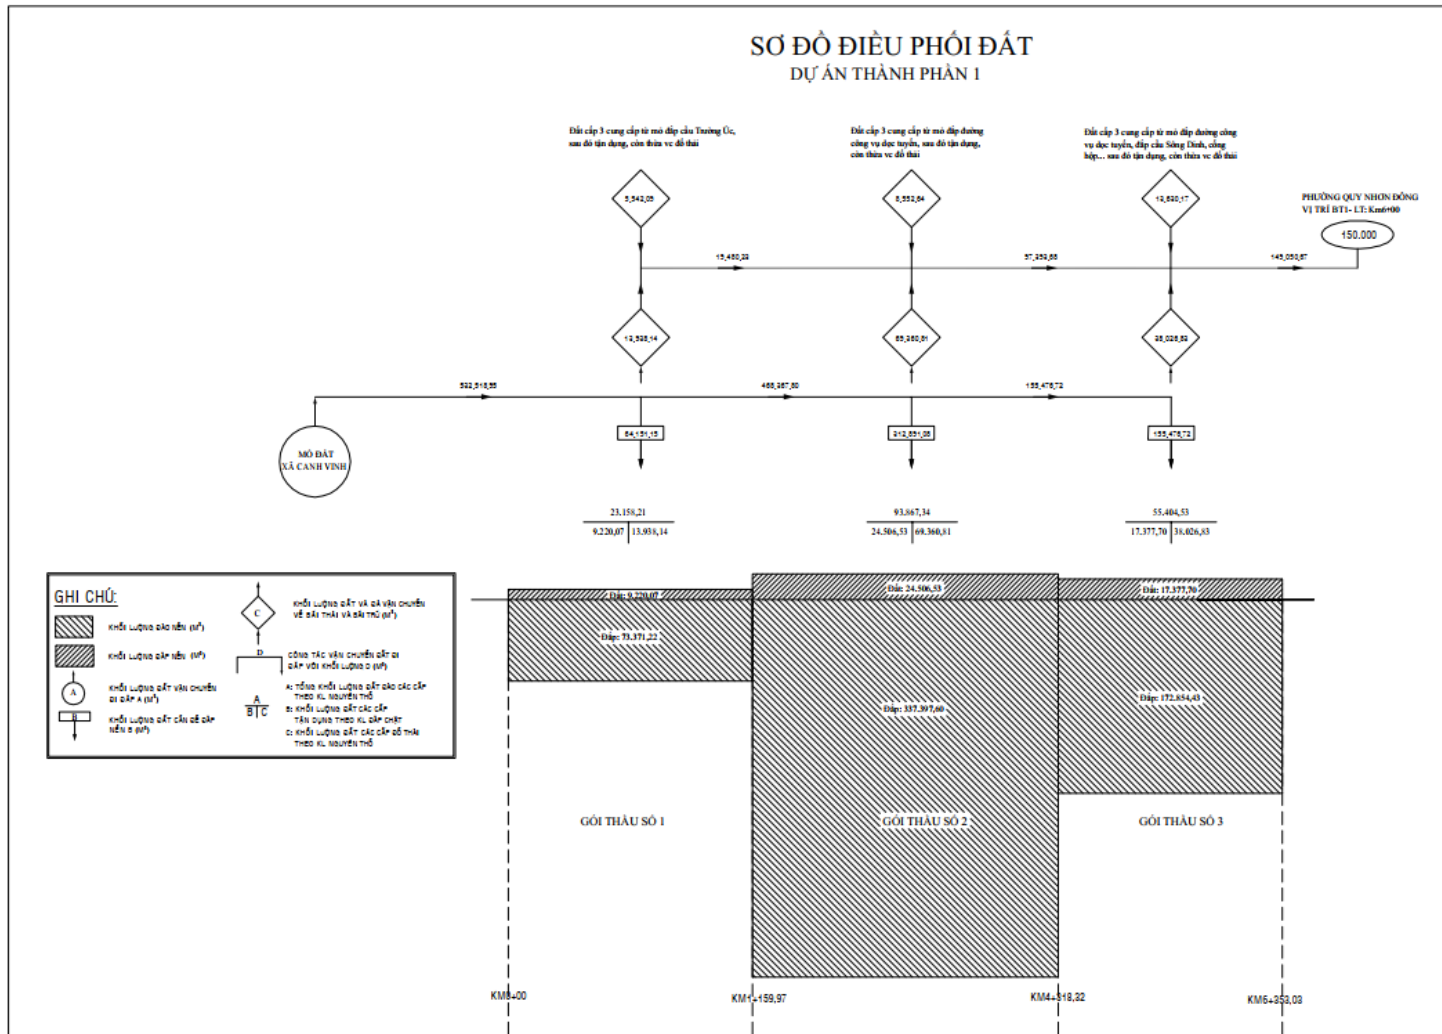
SƠ ĐỒ ĐIỀU PHỐI ĐẤT
DỰ ÁN THÀNH PHẦN 1

Đất cấp 3 cung cấp từ mỏ đắp cầu Trường Úc, sau đó tận dụng, còn thừa vc đổ thải

Đất cấp 3 cung cấp từ mỏ đắp đường công vụ dọc tuyến, sau đó tận dụng, còn thừa vc đổ thải

Đất cấp 3 cung cấp từ mỏ đắp đường công vụ dọc tuyến, đắp cầu Sông Dinh, cống hộp... sau đó tận dụng, còn thừa vc đổ thải

PHƯỜNG QUY NHƠN ĐÔNG
VỊ TRÍ BT1- LT: Km6+00

150.000

5.542,05
8.552,64
12.620,17

15.480,22
57.353,68
145.050,57

13.938,14
69.360,81
38.026,83

522.518,55
468.367,60
155.476,72

MỎ ĐẤT
XÃ CANH VINH

84.151,15
312.891,08
155.476,72

23.158,21
9.220,07 | 13.938,14

93.867,34
24.506,53 | 69.360,81

55.404,53
17.377,70 | 38.026,83

GHI CHÚ:
KHỐI LƯỢNG ĐÀO NỀN (M³)
KHỐI LƯỢNG ĐẮP NỀN (M³)
A KHỐI LƯỢNG ĐẤT VẬN CHUYỂN ĐI ĐẮP A (M³)
B KHỐI LƯỢNG ĐẤT CẦN ĐỂ ĐẮP NỀN B (M³)
C KHỐI LƯỢNG ĐẤT VÀ ĐÁ VẬN CHUYỂN VỀ BÃI THẢI VÀ BÃI TRỮ (M³)
D CÔNG TÁC VẬN CHUYỂN ĐẤT ĐI ĐẮP VỚI KHỐI LƯỢNG D (M³)
A
B | C
A: TỔNG KHỐI LƯỢNG ĐẤT ĐÀO CÁC CẤP THEO KL NGUYÊN THỔ
B: KHỐI LƯỢNG ĐẤT CÁC CẤP TẬN DỤNG THEO KL ĐẮP CHẶT
C: KHỐI LƯỢNG ĐẤT CÁC CẤP ĐỔ THẢI THEO KL NGUYÊN THỔ

Đào: 9.220,07
Đắp: 73.371,22
Đào: 24.506,53
Đắp: 337.397,60
Đào: 17.377,70
Đắp: 172.854,43

GÓI THẦU SỐ 1
GÓI THẦU SỐ 2
GÓI THẦU SỐ 3

KM0+00
KM1+159,97
KM4+318,32
KM6+353,03